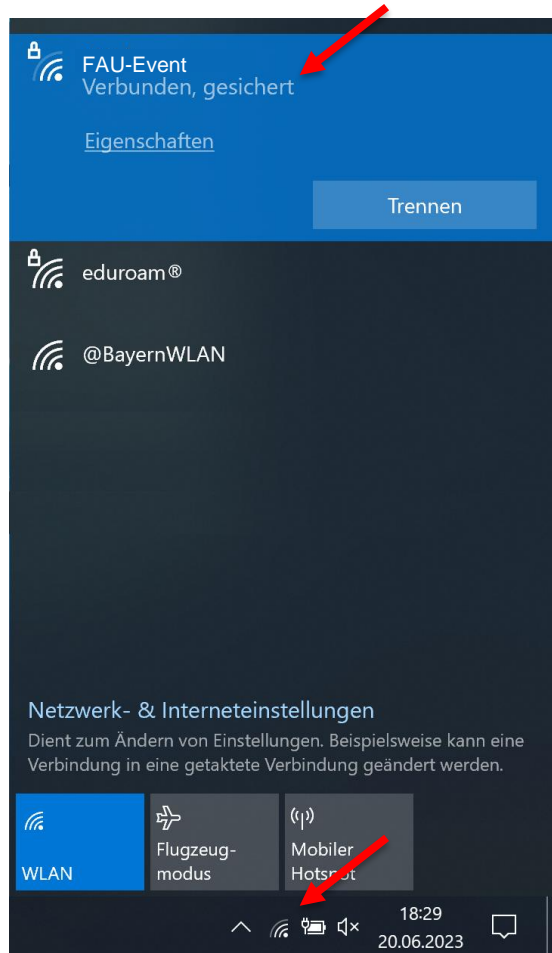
FAU-Event
Verbunden, gesichert

Eigenschaften

Trennen

eduroam®

@BayernWLAN

Netzwerk- & Interneteinstellungen
Dient zum Ändern von Einstellungen. Beispielsweise kann eine Verbindung in eine getaktete Verbindung geändert werden.

WLAN

Flugzeugmodus

Mobiler Hotspot

18:29
20.06.2023